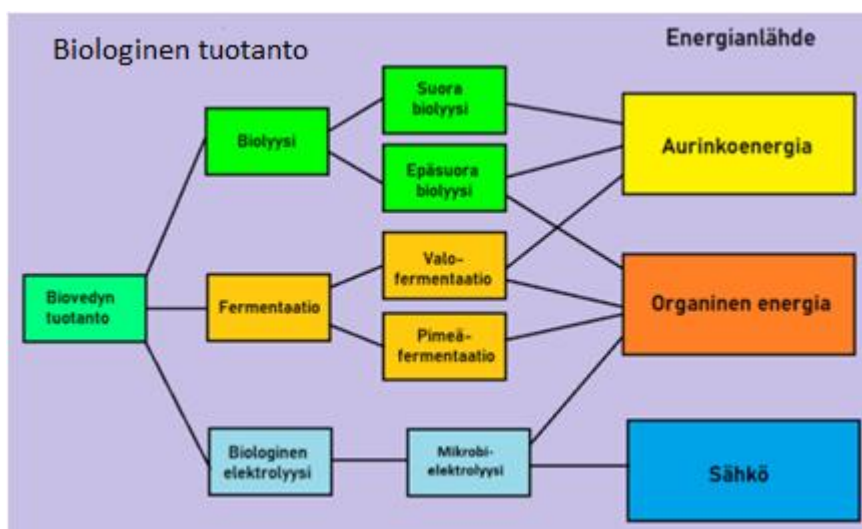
Biologinen tuotanto

Energianlähde

Biovedyn tuotanto

Biolyysi

Suora biolyysi

Epäsuora biolyysi

Fermentaatio

Valo-fermentaatio

Pimeä-fermentaatio

Biologinen elektrolyysi

Mikrobi-elektrolyysi

Aurinkoenergia

Organinen energia

Sähkö